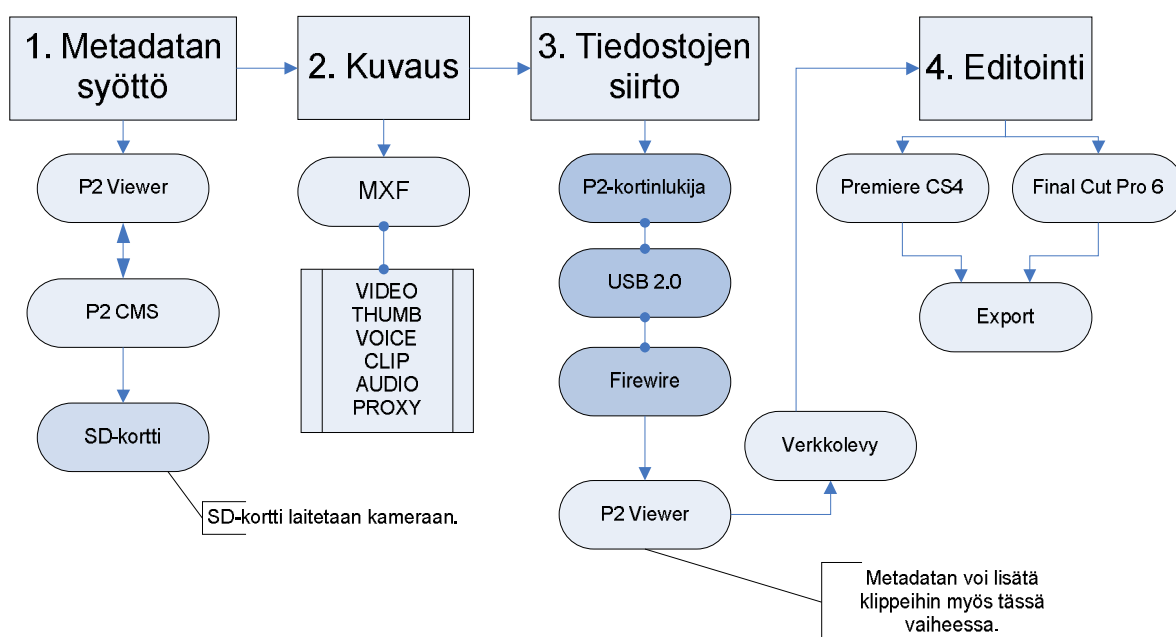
1. Metadatan syöttö

2. Kuvaus

3. Tiedostojen siirto

4. Editointi

P2 Viewer

P2 CMS

SD-kortti

SD-kortti laitetaan kameraan.

MXF

VIDEO
THUMB
VOICE
CLIP
AUDIO
PROXY

P2-kortinlukija

USB 2.0

Firewire

P2 Viewer

Verkkolevy

Metadatan voi lisätä klippeihin myös tässä vaiheessa.

Premiere CS4

Final Cut Pro 6

Export